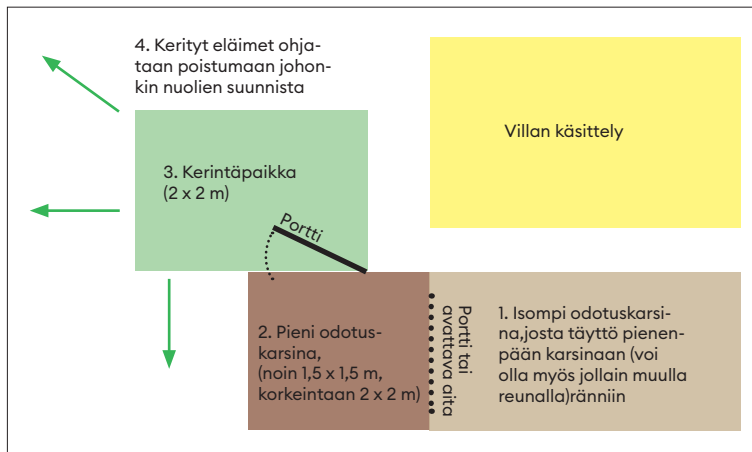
4. Kerityt eläimet ohjataan poistumaan johonkin nuolien suunnista

Villan käsittely

3. Kerintäpaikka (2 x 2 m)

Portti

2. Pieni odotuskarsina, (noin 1,5 x 1,5 m, korkeintaan 2 x 2 m)

Portti tai avattava aita

1. Isompi odotuskarsina,josta täyttö pienenpään karsinaan (voi olla myös jollain muulla reunalla)ränniin